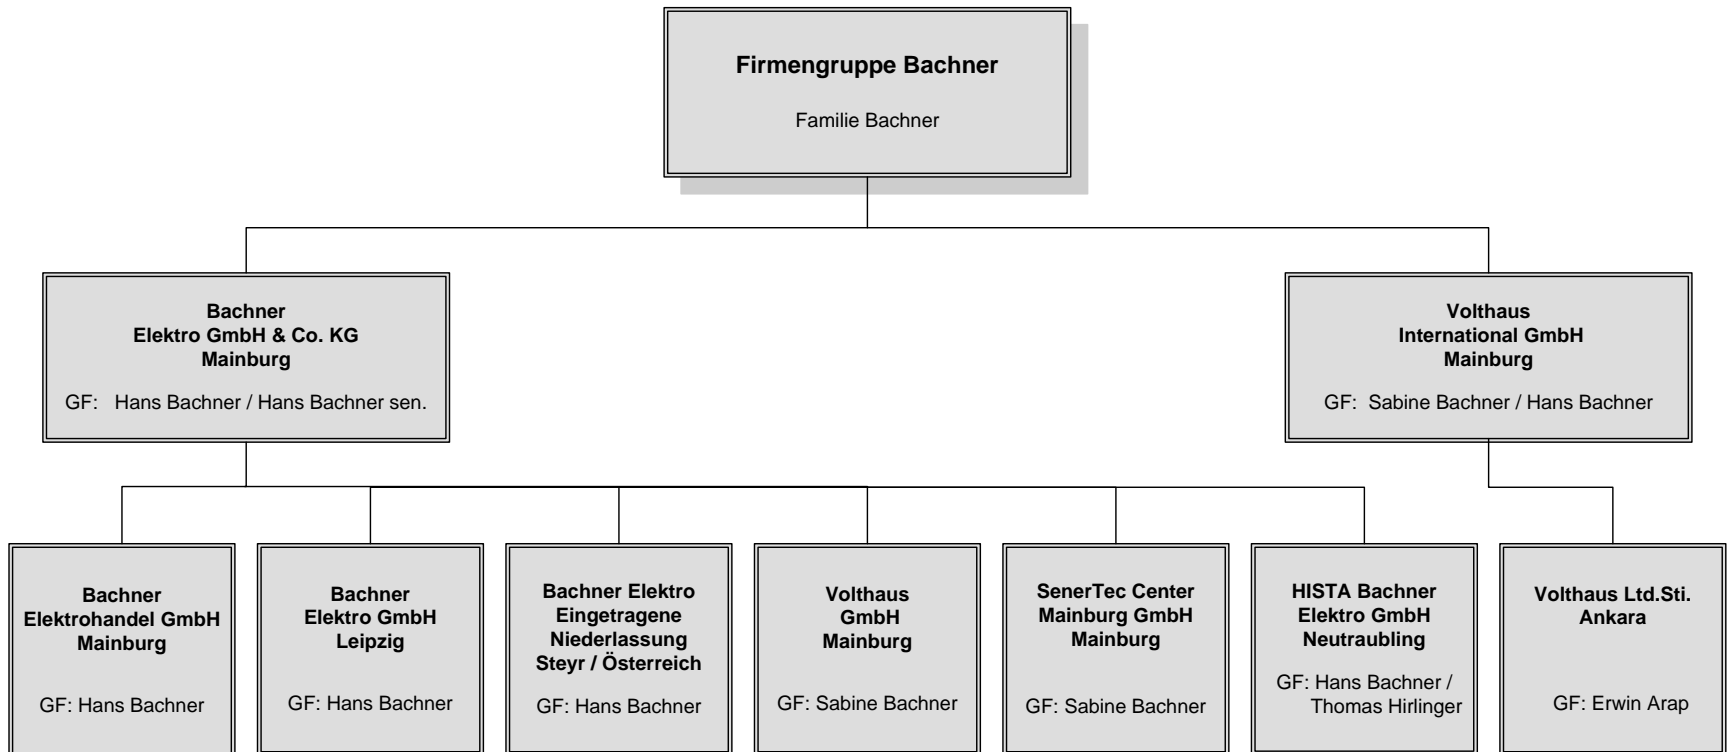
Firmengruppe Bachner

Familie Bachner

Bachner
Elektro GmbH & Co. KG
Mainburg

GF: Hans Bachner / Hans Bachner sen.

Volthaus
International GmbH
Mainburg

GF: Sabine Bachner / Hans Bachner

Bachner
Elektrohandel GmbH
Mainburg

GF: Hans Bachner

Bachner
Elektro GmbH
Leipzig

GF: Hans Bachner

Bachner Elektro
Eingetragene
Niederlassung
Steyr / Österreich

GF: Hans Bachner

Volthaus
GmbH
Mainburg

GF: Sabine Bachner

SenerTec Center
Mainburg GmbH
Mainburg

GF: Sabine Bachner

HISTA Bachner
Elektro GmbH
Neutraubling

GF: Hans Bachner / Thomas Hirlinger

Volthaus Ltd.Sti.
Ankara

GF: Erwin Arap